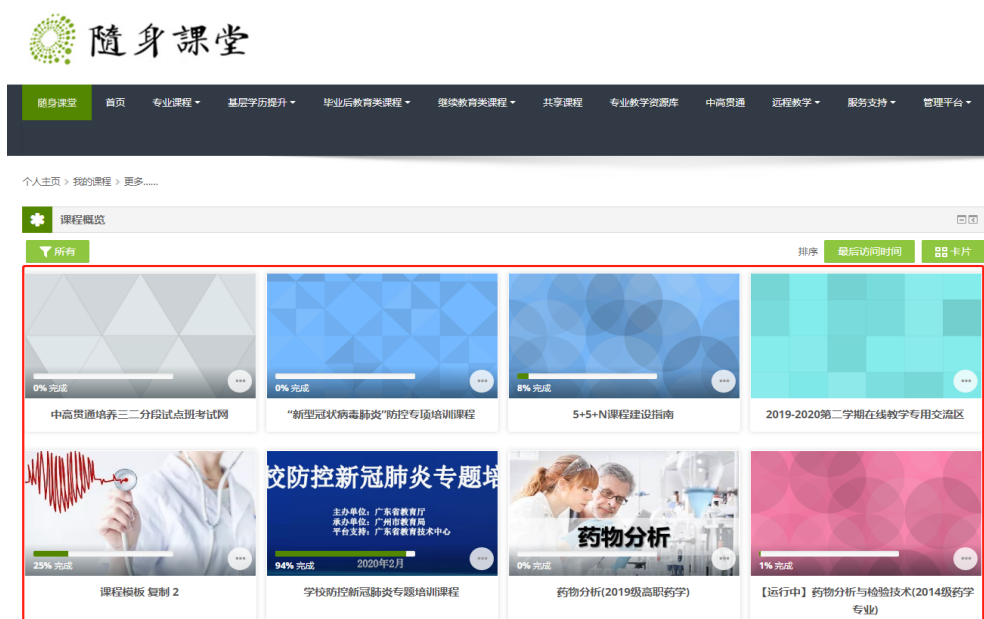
随身课堂

随身课堂 首页 专业课程 基层学历提升 毕业后教育类课程 继续教育类课程 共享课程 专业教学资源库 中高贯通 远程教学 服务支持 管理平台

个人主页 > 我的课程 > 更多......

课程概览

所有

排序 最后访问时间 卡片

0% 完成
中高贯通培养三二分段试点班考试网

0% 完成
"新型冠状病毒肺炎"防控专项培训课程

8% 完成
5+5+N课程建设指南

0% 完成
2019-2020第二学期在线教学专用交流区

25% 完成
课程模板 复制 2

校防控新冠肺炎专题培
主办单位：广东省教育厅
承办单位：广州市教育局
平台支持：广东省教育技术中心
2020年2月
94% 完成
学校防控新冠肺炎专题培训课程

药物分析
0% 完成
药物分析(2019级高职药学)

1% 完成
【运行中】药物分析与检验技术(2014级药学专业)